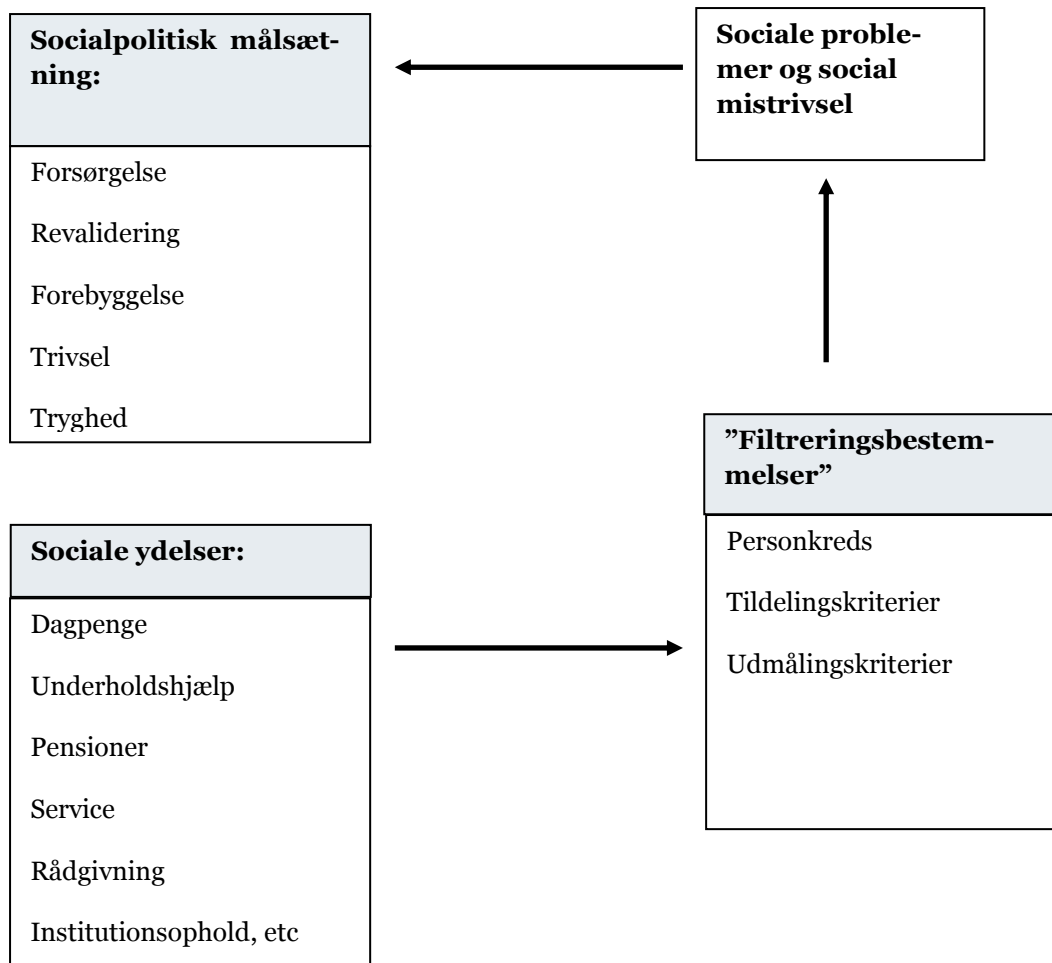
**Socialpolitisk målsætning:**

Forsørgelse

Revalidering

Forebyggelse

Trivsel

Tryghed

**Sociale problemer og social mistrivsel**

**Sociale ydelser:**

Dagpenge

Underholdshjælp

Pensioner

Service

Rådgivning

Institutionsophold, etc

**"Filtreringsbestemmelser"**

Personkreds

Tildelingskriterier

Udmålingskriterier